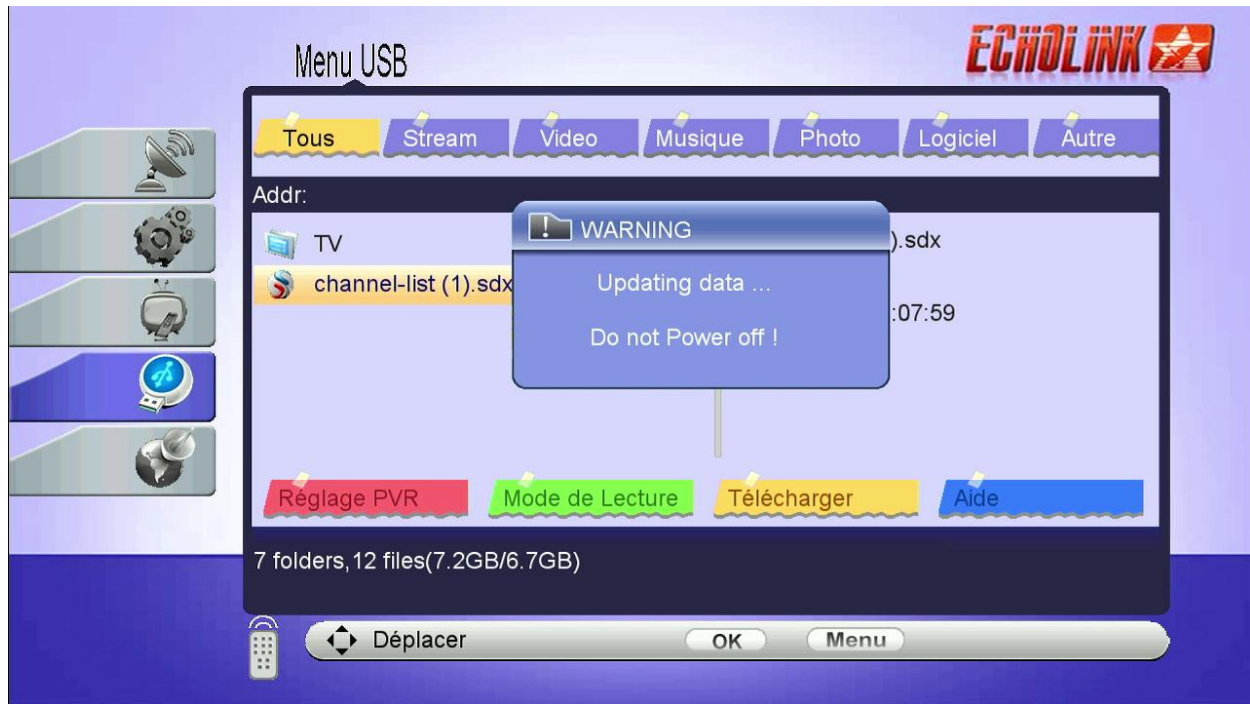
Menu USB

ECHOLINK

Tous | Stream | Video | Musique | Photo | Logiciel | Autre

Addr:

TV

channel-list (1).sdx

).sdx

:07:59

WARNING

Updating data ...

Do not Power off !

Réglage PVR | Mode de Lecture | Télécharger | Aide

7 folders,12 files(7.2GB/6.7GB)

Déplacer

OK

Menu